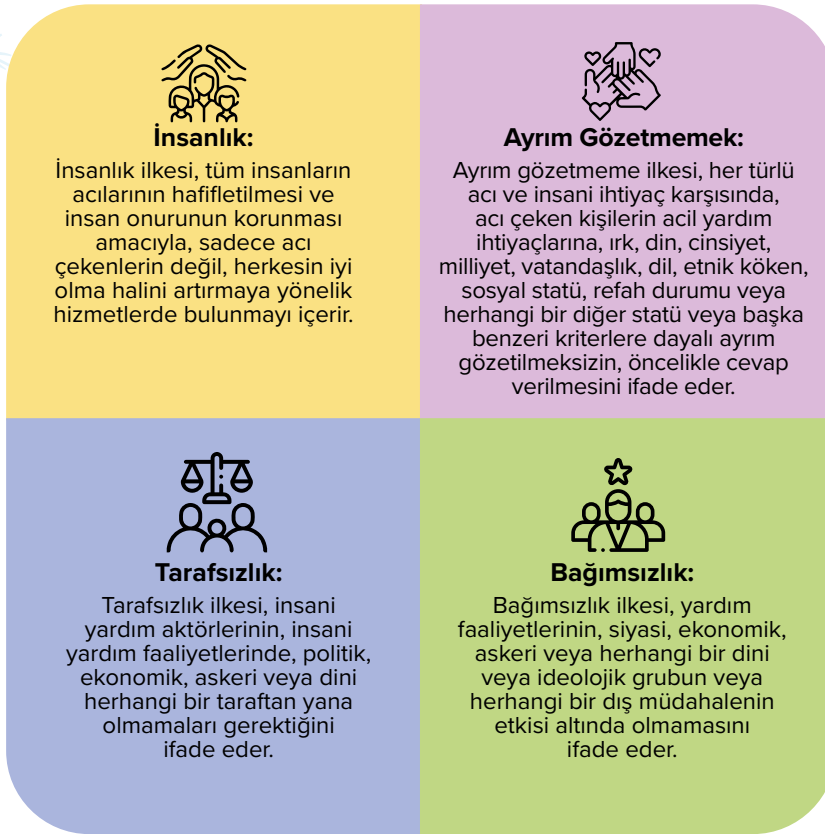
İnsanlık:

İnsanlık ilkesi, tüm insanların acılarının hafifletilmesi ve insan onurunun korunması amacıyla, sadece acı çekenlerin değil, herkesin iyi olma halini artırmaya yönelik hizmetlerde bulunmayı içerir.

Ayrım Gözetmemek:

Ayrım gözetmeme ilkesi, her türlü acı ve insani ihtiyaç karşısında, acı çeken kişilerin acil yardım ihtiyaçlarına, ırk, din, cinsiyet, milliyet, vatandaşlık, dil, etnik köken, sosyal statü, refah durumu veya herhangi bir diğer statü veya başka benzeri kriterlere dayalı ayrım gözetilmeksizin, öncelikle cevap verilmesini ifade eder.

Tarafsızlık:

Tarafsızlık ilkesi, insani yardım aktörlerinin, insani yardım faaliyetlerinde, politik, ekonomik, askeri veya dini herhangi bir taraftan yana olmamaları gerektiğini ifade eder.

Bağımsızlık:

Bağımsızlık ilkesi, yardım faaliyetlerinin, siyasi, ekonomik, askeri veya herhangi bir dini veya ideolojik grubun veya herhangi bir dış müdahalenin etkisi altında olmamasını ifade eder.